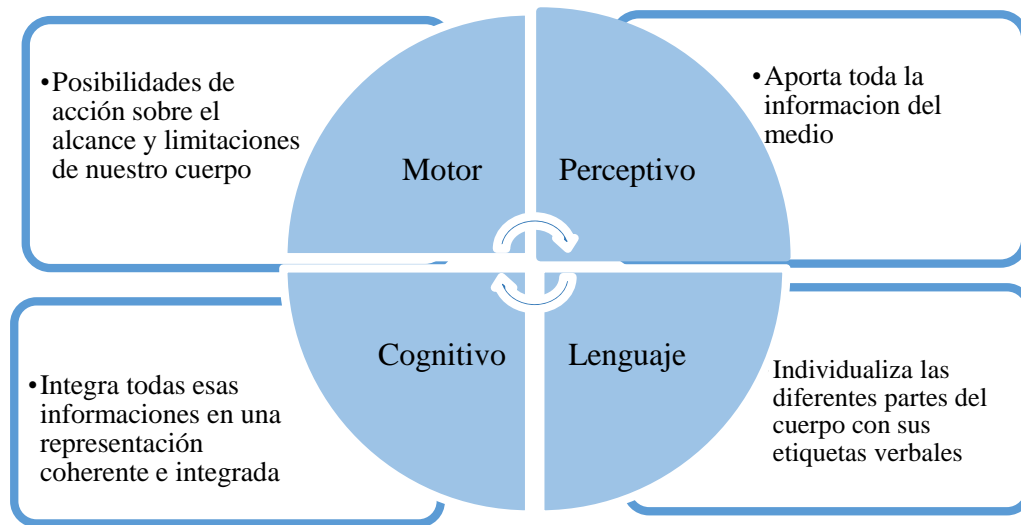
•Posibilidades de acción sobre el alcance y limitaciones de nuestro cuerpo

Motor

Perceptivo

•Aporta toda la informacion del medio

Cognitivo

Lenguaje

•Integra todas esas informaciones en una representación coherente e integrada

Individualiza las diferentes partes del cuerpo con sus etiquetas verbales